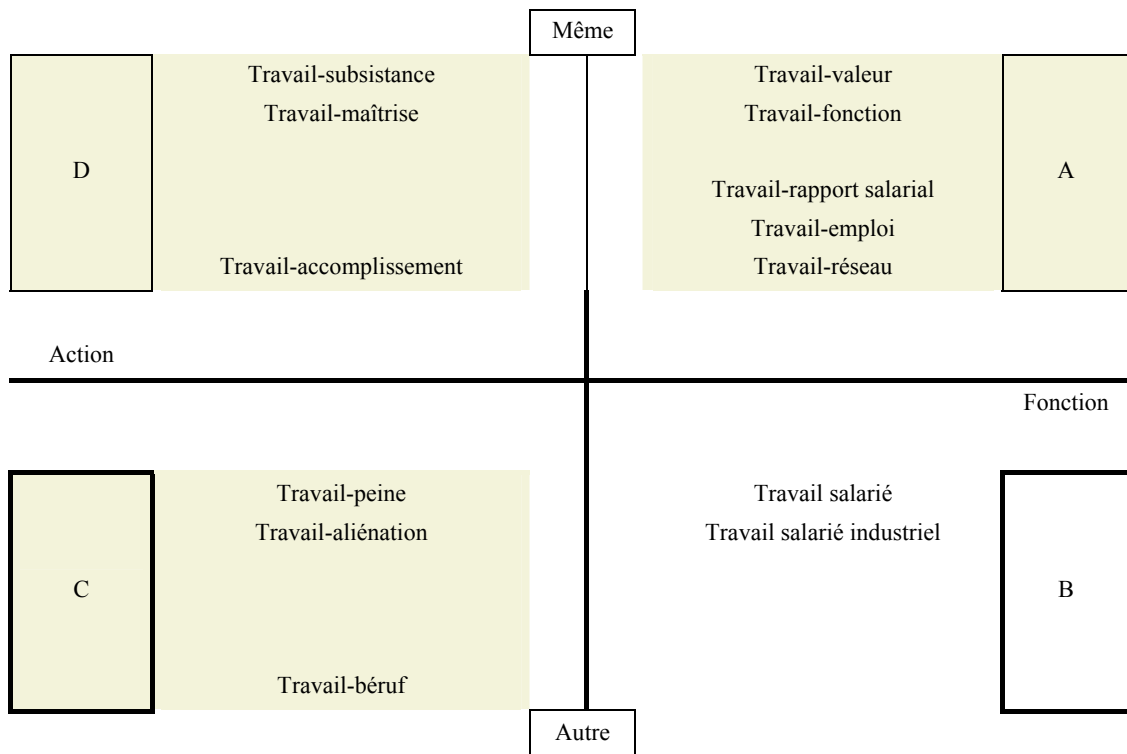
Même

D

Travail-subsistance
Travail-maîtrise

Travail-accomplissement

Travail-valeur
Travail-fonction

Travail-rapport salarial
Travail-emploi
Travail-réseau

A

Action

Fonction

C

Travail-peine
Travail-aliénation

Travail-béruf

Travail salarié
Travail salarié industriel

B

Autre